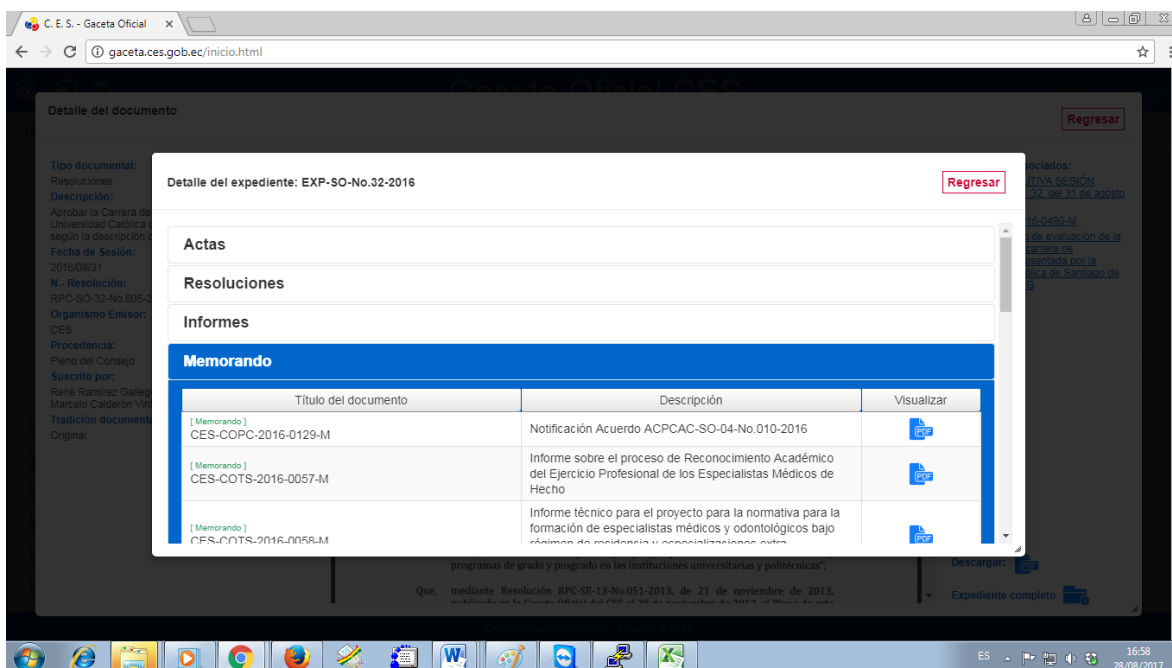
C. E. S. - Gaceta Oficial ×

gaceta.ces.gob.ec/inicio.html

Detalle del documento

Regresar

Tipo documental:
Resoluciones
Descripción:
Aprobar la Carrera de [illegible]
Universidad Católica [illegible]
según la descripción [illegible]
Fecha de Sesión:
2016/08/31
N.- Resolución:
RPC-SO-32-No.605-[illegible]
Organismo Emisor:
CES
Procedencia:
Pleno del Consejo
Suscrito por:
René Ramírez Gallego
Marcelo Calderón Vin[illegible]
Tradición documental:
Original

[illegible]sociados:
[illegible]TIVA SESIÓN
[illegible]32, del 31 de agosto
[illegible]16-0490-M
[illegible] de evaluación de la
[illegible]arrera de
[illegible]sentada por la
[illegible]lica de Santiago de
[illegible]

Detalle del expediente: EXP-SO-No.32-2016

Regresar

Actas

Resoluciones

Informes

Memorando

| Título del documento | Descripción | Visualizar |
|---|---|---|
| [ Memorando ] CES-COPC-2016-0129-M | Notificación Acuerdo ACPCAC-SO-04-No.010-2016 | PDF |
| [ Memorando ] CES-COTS-2016-0057-M | Informe sobre el proceso de Reconocimiento Académico del Ejercicio Profesional de los Especialistas Médicos de Hecho | PDF |
| [ Memorando ] CES-COTS-2016-0058-M | Informe técnico para el proyecto para la normativa para la formación de especialistas médicos y odontológicos bajo régimen de residencia y especializaciones extra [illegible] | PDF |

programas de grado y posgrado en las instituciones universitarias y politécnicas";

Que, mediante Resolución RPC-SE-13-No.051-2013, de 21 de noviembre de 2013, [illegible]

Descargar:

Expediente completo

ES 16:58 28/08/2017